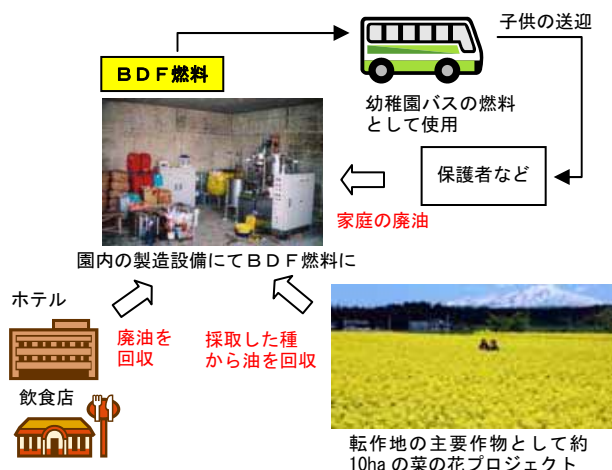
子供の送迎

ＢＤＦ燃料

幼稚園バスの燃料として使用

保護者など

家庭の廃油

園内の製造設備にてＢＤＦ燃料に

ホテル

廃油を回収

採取した種から油を回収

飲食店

転作地の主要作物として約10haの菜の花プロジェクト